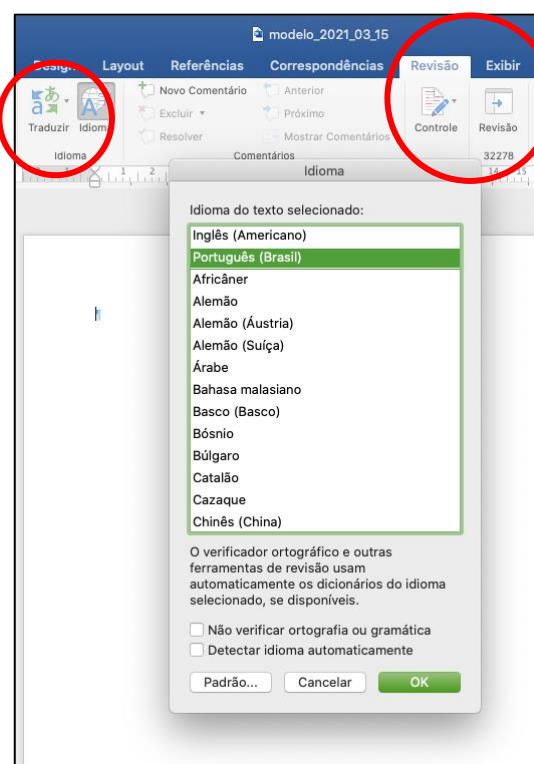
modelo_2021_03_15

Design Layout Referências Correspondências Revisão Exibir

Traduzir Idioma
Idioma

Novo Comentário
Excluir
Resolver
Anterior
Próximo
Mostrar Comentários
Comentários

Controle
Revisão
32278

Idioma

Idioma do texto selecionado:

Inglês (Americano)
Português (Brasil)
Africâner
Alemão
Alemão (Áustria)
Alemão (Suíça)
Árabe
Bahasa malasiano
Basco (Basco)
Bósnio
Búlgaro
Catalão
Cazaque
Chinês (China)

O verificador ortográfico e outras ferramentas de revisão usam automaticamente os dicionários do idioma selecionado, se disponíveis.

Não verificar ortografia ou gramática
Detectar idioma automaticamente

Padrão... Cancelar OK